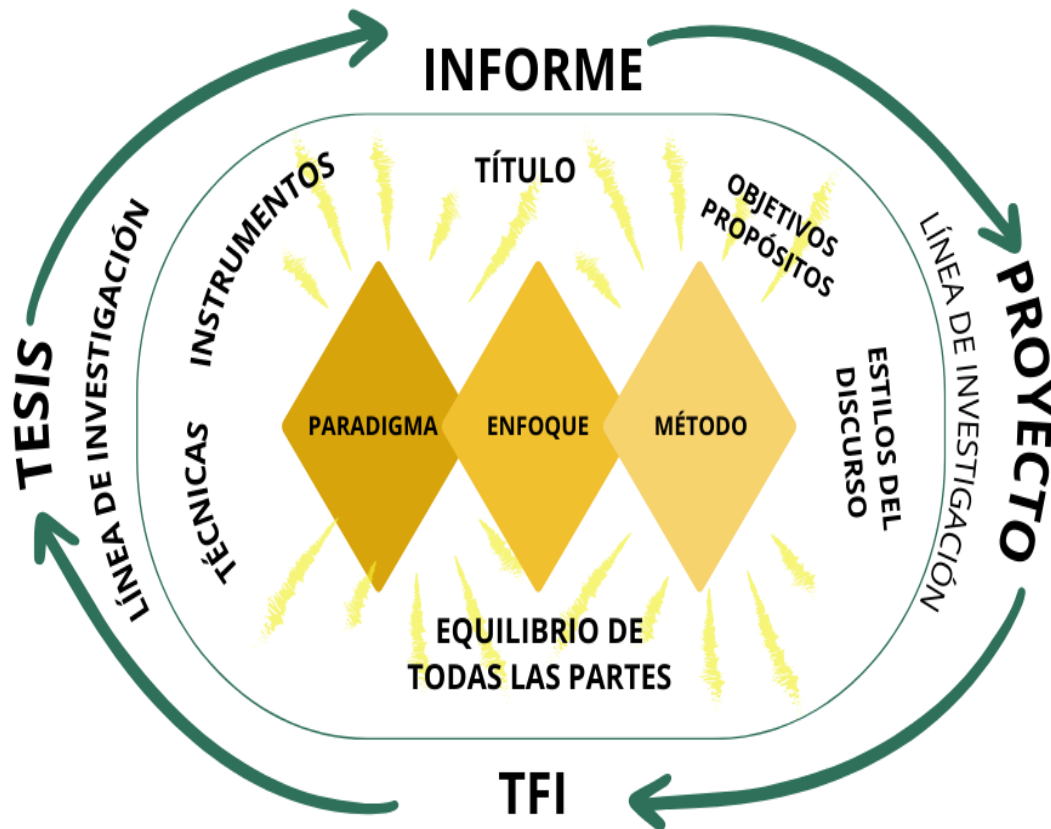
INFORME

TÍTULO

INSTRUMENTOS

OBJETIVOS
PROPÓSITOS

PROYECTO

LÍNEA DE INVESTIGACIÓN

TESIS

LÍNEA DE INVESTIGACIÓN

PARADIGMA

ENFOQUE

MÉTODO

TÉCNICAS

ESTILOS DEL DISCURSO

EQUILIBRIO DE TODAS LAS PARTES

TFI